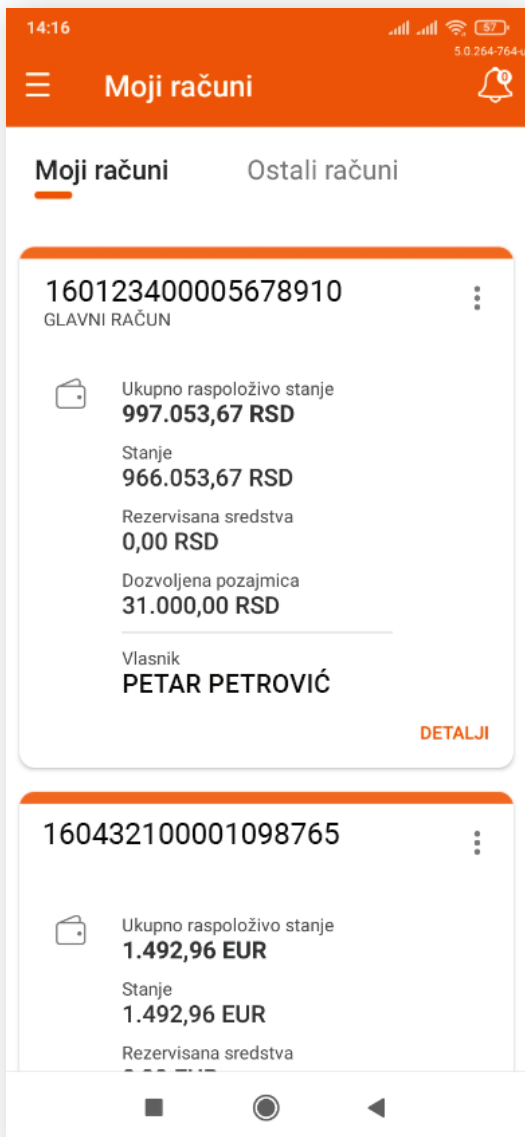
14:16
67
5.0.264-764-u

Moji računi

0

Moji računi
Ostali računi

160123400005678910
GLAVNI RAČUN

Ukupno raspoloživo stanje
997.053,67 RSD

Stanje
966.053,67 RSD

Rezervisana sredstva
0,00 RSD

Dozvoljena pozajmica
31.000,00 RSD

Vlasnik
PETAR PETROVIĆ

DETALJI

160432100001098765

Ukupno raspoloživo stanje
1.492,96 EUR

Stanje
1.492,96 EUR

Rezervisana sredstva
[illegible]